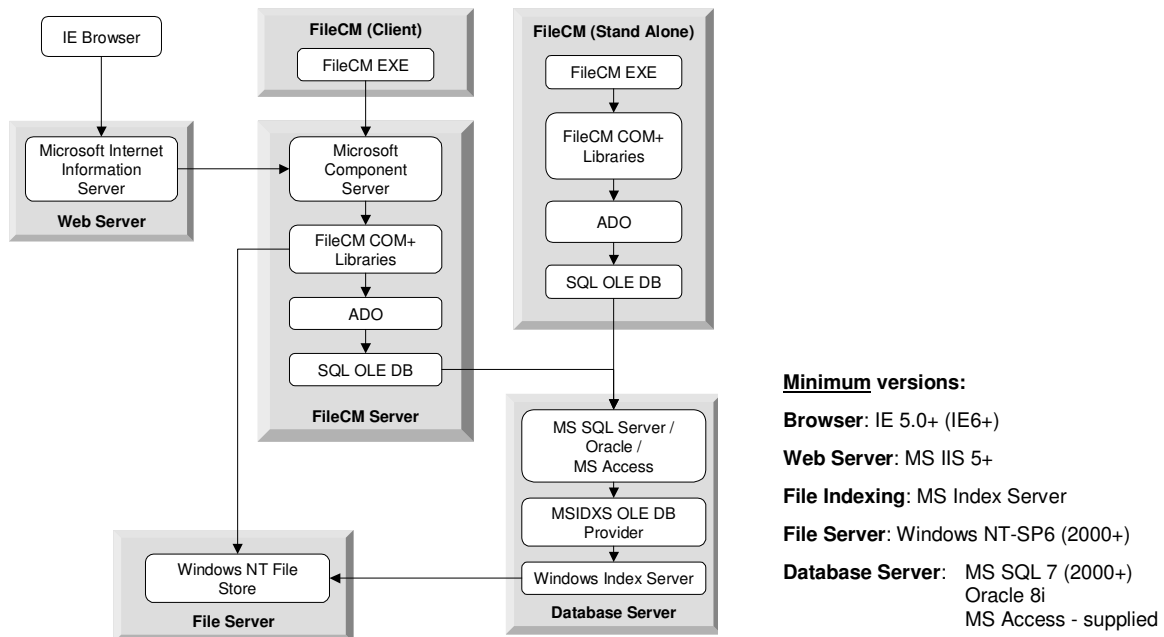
IE Browser

Microsoft Internet Information Server

Web Server

FileCM (Client)

FileCM EXE

Microsoft Component Server

FileCM COM+ Libraries

ADO

SQL OLE DB

FileCM Server

FileCM (Stand Alone)

FileCM EXE

FileCM COM+ Libraries

ADO

SQL OLE DB

MS SQL Server / Oracle / MS Access

MSIDXS OLE DB Provider

Windows Index Server

Database Server

Windows NT File Store

File Server

Minimum versions:

Browser: IE 5.0+ (IE6+)

Web Server: MS IIS 5+

File Indexing: MS Index Server

File Server: Windows NT-SP6 (2000+)

Database Server: MS SQL 7 (2000+)
Oracle 8i
MS Access - supplied